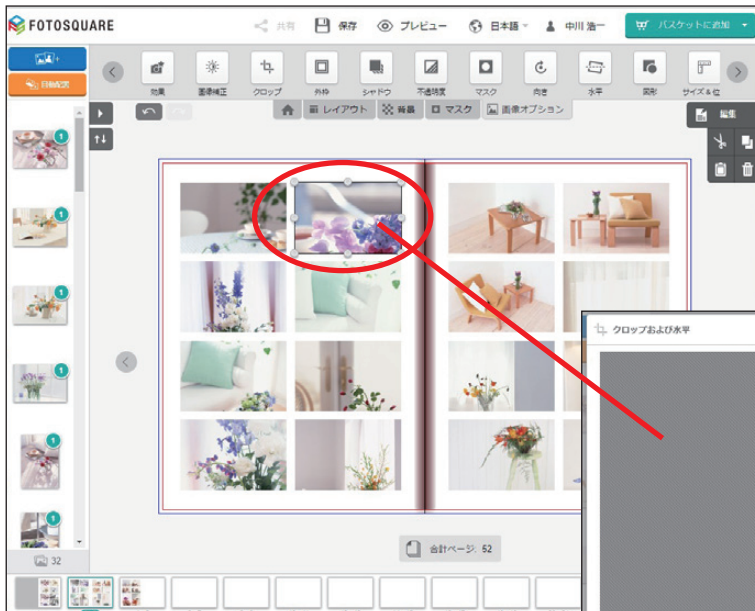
FOTOSQUARE

共有　保存　プレビュー　日本語　中川 浩一　バスケットに追加

自動配置

効果　画像補正　クロップ　外枠　シャドウ　不透明度　マスク　向き　水平　図形　サイズ＆位

レイアウト　背景　マスク　画像オプション

編集

クロップおよび水平

32

合計ページ 52